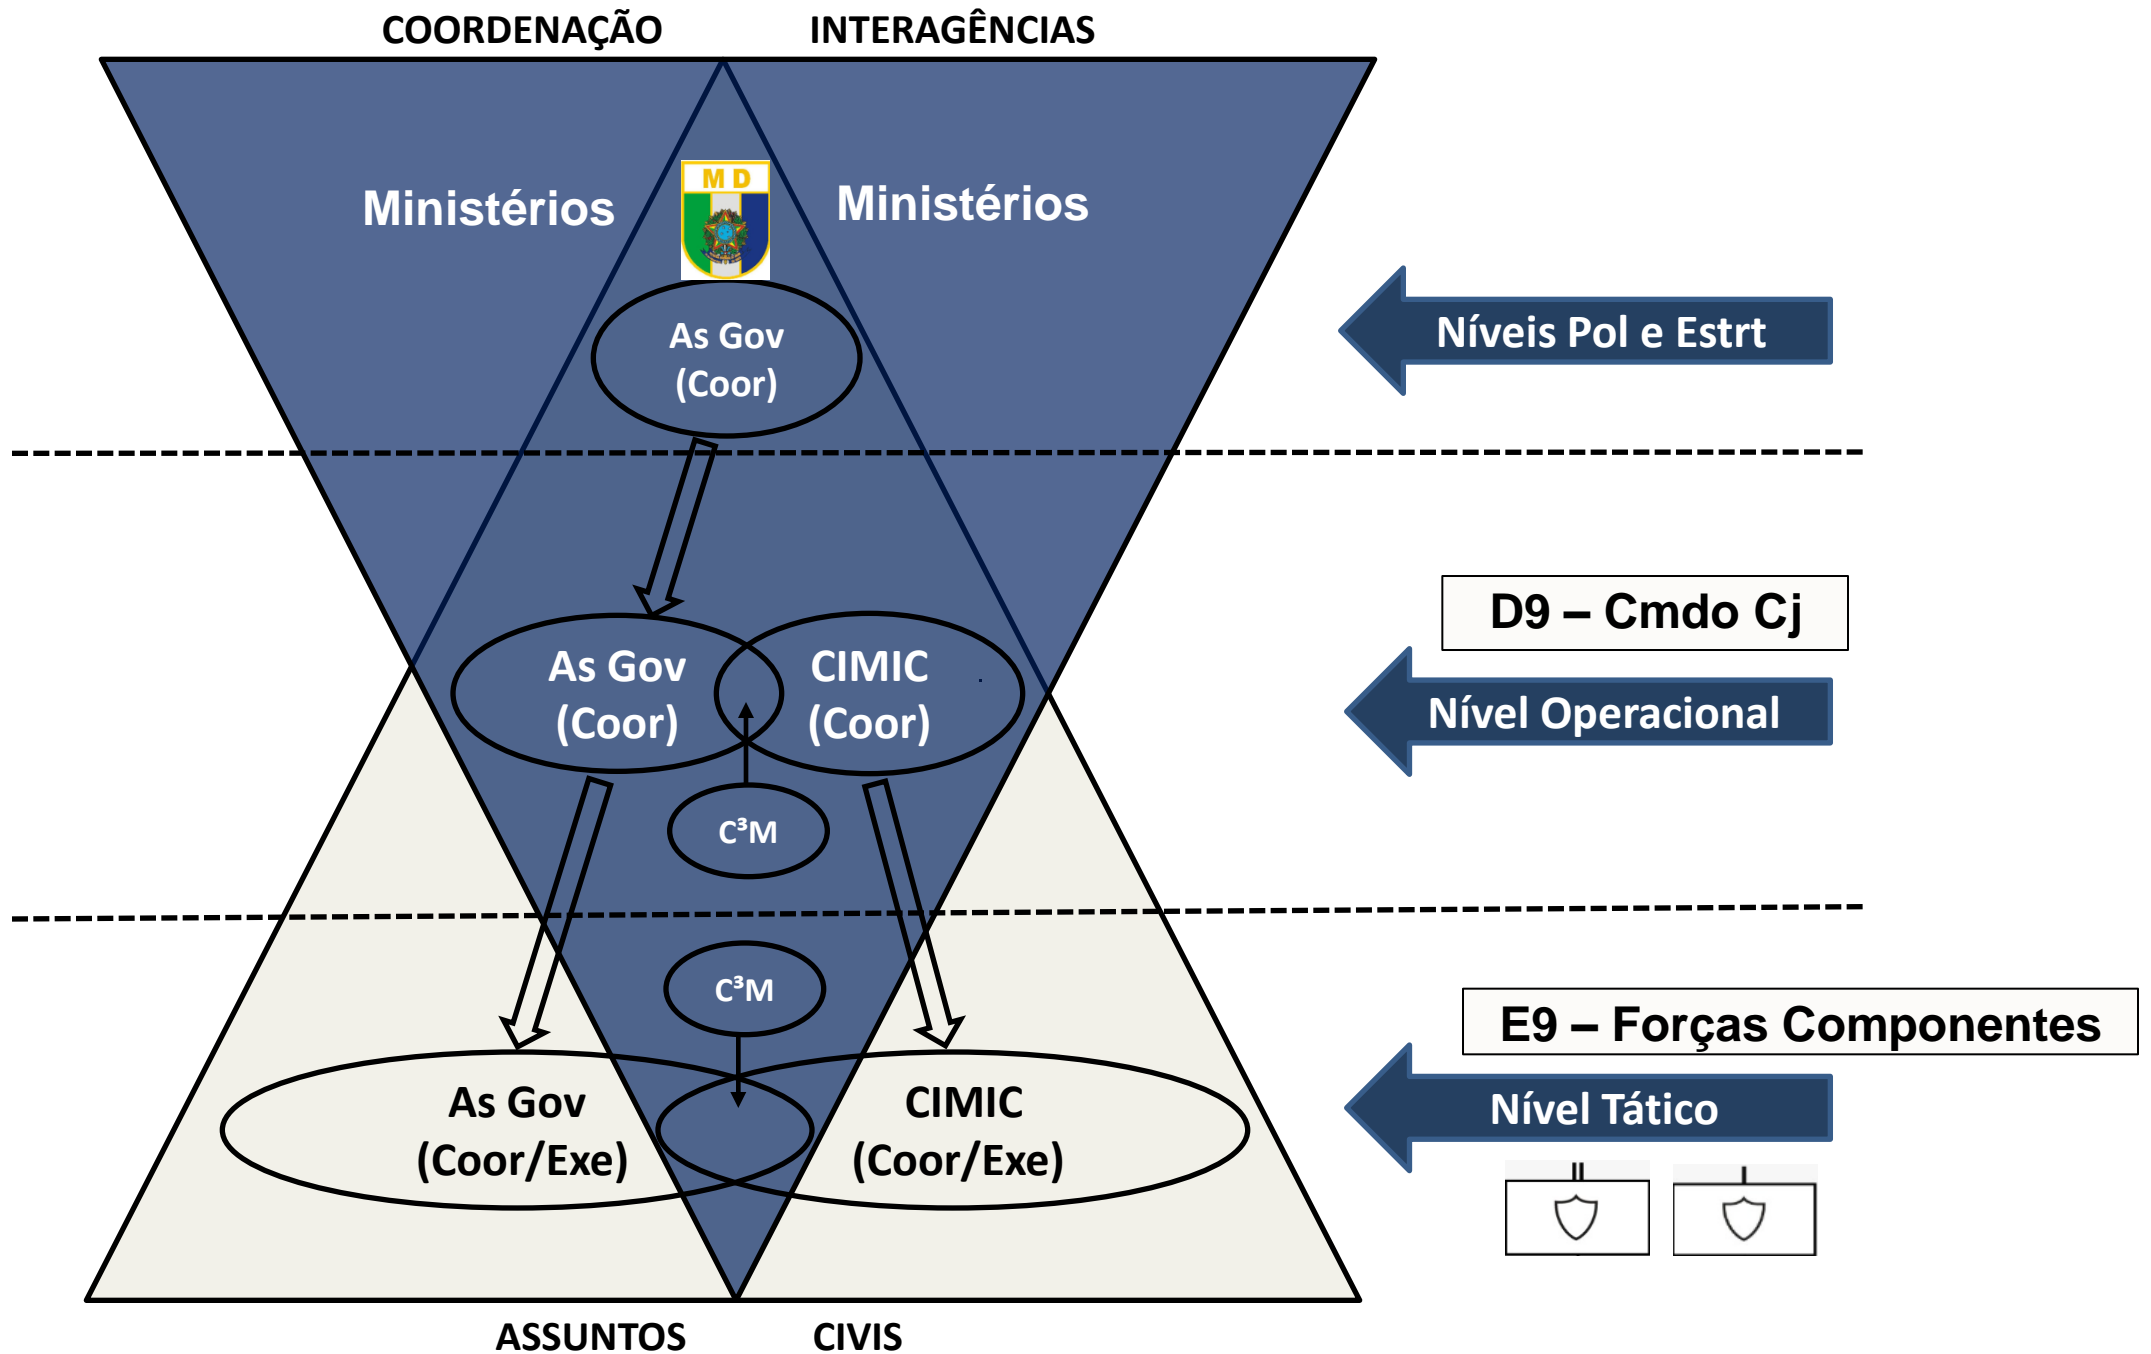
COORDENAÇÃO INTERAGÊNCIAS

Ministérios

M D

Ministérios

As Gov (Coor)

Níveis Pol e Estrt

D9 – Cmdo Cj

As Gov (Coor)

CIMIC (Coor)

Nível Operacional

$C^3M$

$C^3M$

E9 – Forças Componentes

As Gov (Coor/Exe)

CIMIC (Coor/Exe)

Nível Tático

II

I

ASSUNTOS CIVIS